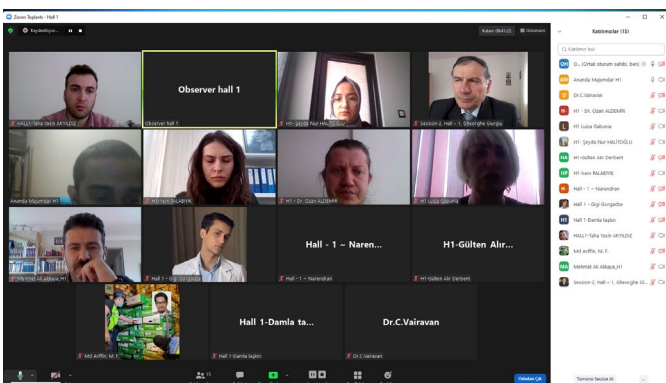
Zoom Toplantı - Hall 1

Kaydediliyor...

Kalan 0h41:32

Görünüm

HALL1~Taha Yasin AKYILDIZ

Observer hall 1

Observer hall 1

H1- Şeyda Nur HALTOĞLU

Session 2, Hall - 1, Gheorghe Giurgiu

Ananda Majumdar H1

H1 İrem PALABIYIK

H1 - Dr. Ozan ALDEMİR

H1 Luiza Gabunia

Mehmet Ali Akbaya H1

Hall 1 - Gigi Gorgadze

Hall - 1 ~ Naren...

Hall - 1 ~ Narendran

H1-Gülten Alır...

H1-Gülten Alır Derbent

Md Ariffin, M. F.

Hall 1-Damla ta...

Hall 1-Damla taşkın

Dr.C.Vairavan

Dr.C.Vairavan

Katılımcılar (18)

Katılımcı bul

D... (Ortak oturum sahibi, ben)

Ananda Majumdar H1

Dr.C.Vairavan

H1 - Dr. Ozan ALDEMİR

H1 Luiza Gabunia

H1- Şeyda Nur HALTOĞLU

H1-Gülten Alır Derbent

H1 İrem PALABIYIK

Hall - 1 ~ Narendran

Hall 1 - Gigi Gorgadze

Hall 1-Damla taşkın

HALL1~Taha Yasin AKYILDIZ

Md Ariffin, M. F.

Mehmet Ali Akbaya_H1

Session 2, Hall - 1, Gheorghe Gi...

18

Odadan Çık

Tümünü Sessize Al